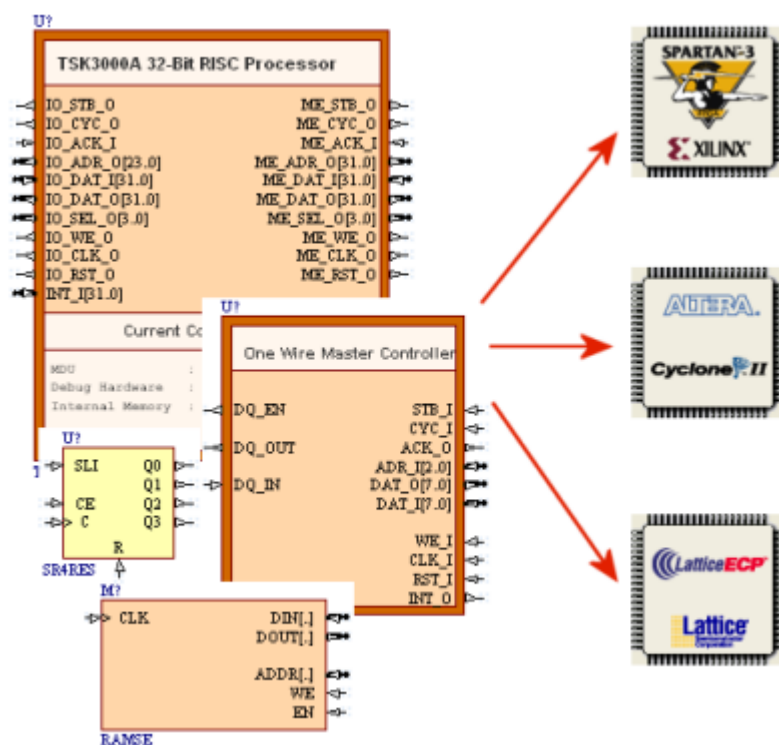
U?

TSK3000A 32-Bit RISC Processor

IO_STB_O
IO_CYC_O
IO_ACK_I
IO_ADR_O[23..0]
IO_DAT_I[31..0]
IO_DAT_O[31..0]
IO_SEL_O[3..0]
IO_WE_O
IO_CLK_O
IO_RST_O
INT_I[31..0]

ME_STB_O
ME_CYC_O
ME_ACK_I
ME_ADR_O[31..0]
ME_DAT_I[31..0]
ME_DAT_O[31..0]
ME_SEL_O[3..0]
ME_WE_O
ME_CLK_O
ME_RST_O

Current Co

MDU :
Debug Hardware :
Internal Memory :

U?

One Wire Master Controller

DQ_EN
DQ_OUT
DQ_IN

STB_I
CYC_I
ACK_O
ADR_I[2..0]
DAT_O[7..0]
DAT_I[7..0]
WE_I
CLK_I
RST_I
INT_O

U?

SLI
CE
C
Q0
Q1
Q2
Q3
R

SR4RES

M?

CLK
DIN[..]
DOUT[..]
ADDR[..]
WE
EN

RAMSE

SPARTAN-3
XILINX

ALTERA
Cyclone II

LatticeECP
Lattice